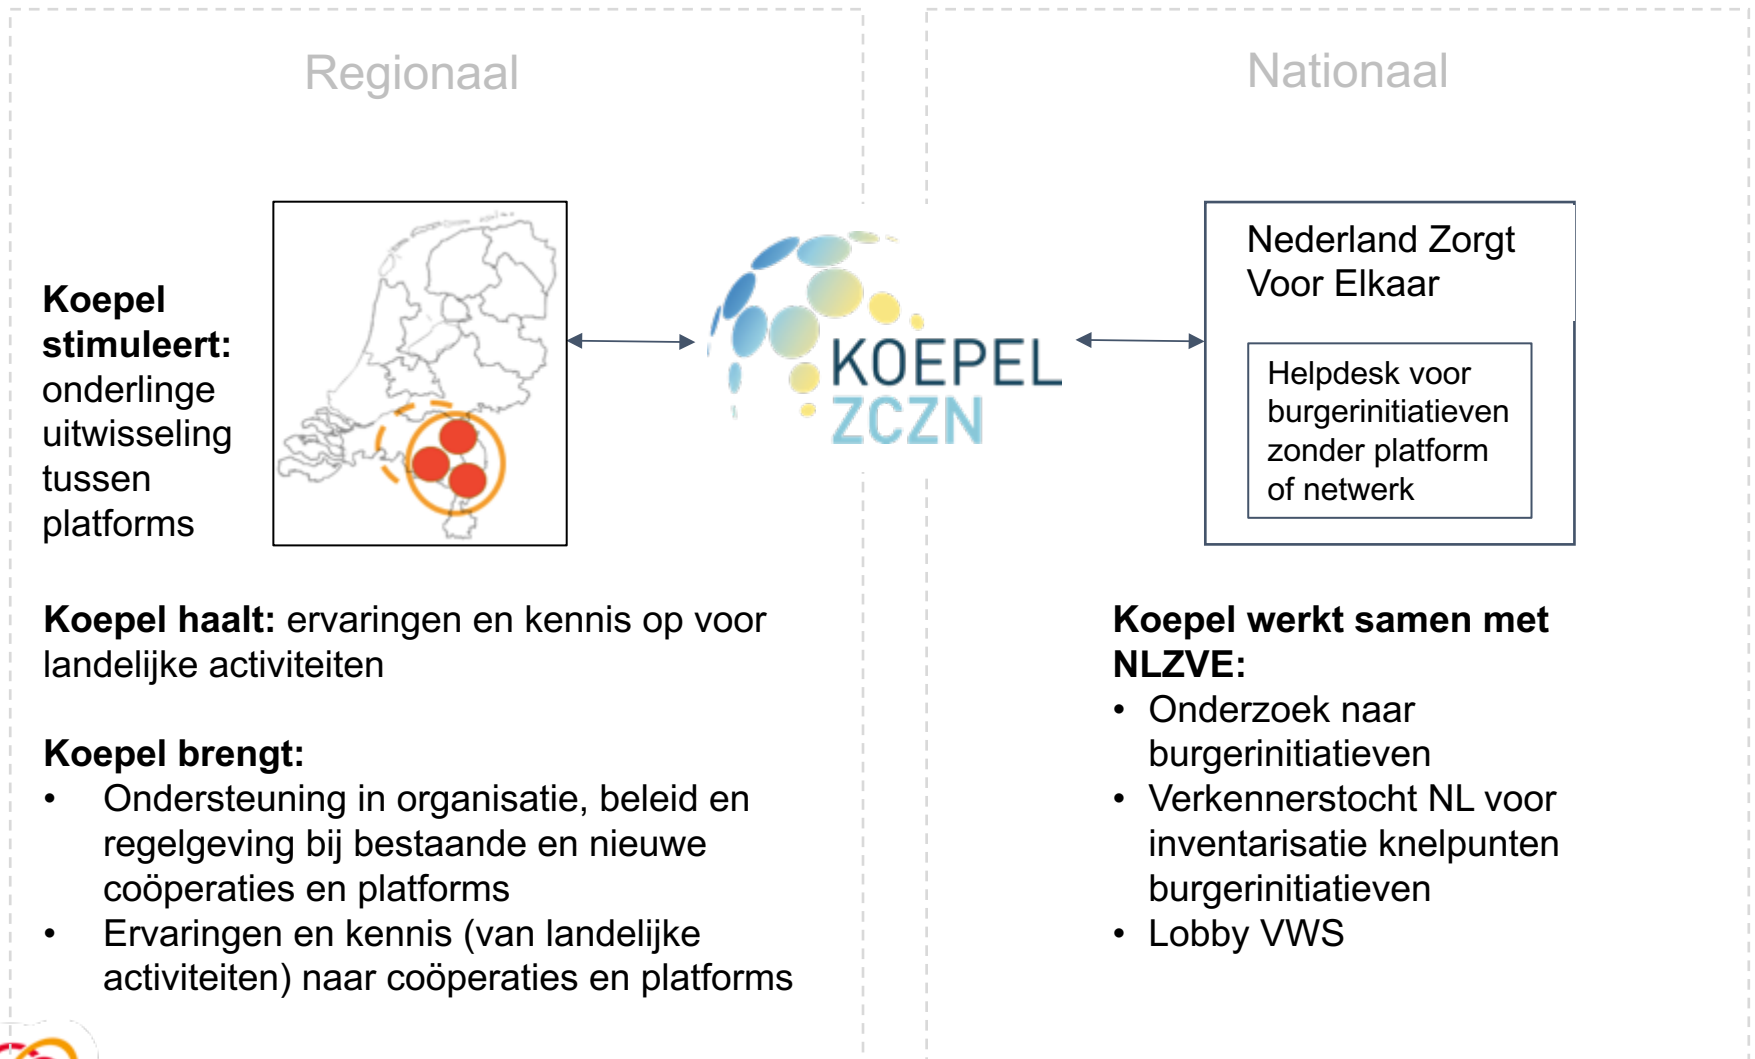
Regionaal

Nationaal

**Koepel stimuleert:** onderlinge uitwisseling tussen platforms

KOEPEL ZCZN

Nederland Zorgt Voor Elkaar

Helpdesk voor burgerinitiatieven zonder platform of netwerk

**Koepel haalt:** ervaringen en kennis op voor landelijke activiteiten

**Koepel brengt:**
- Ondersteuning in organisatie, beleid en regelgeving bij bestaande en nieuwe coöperaties en platforms
- Ervaringen en kennis (van landelijke activiteiten) naar coöperaties en platforms

**Koepel werkt samen met NLZVE:**
- Onderzoek naar burgerinitiatieven
- Verkennerstocht NL voor inventarisatie knelpunten burgerinitiatieven
- Lobby VWS